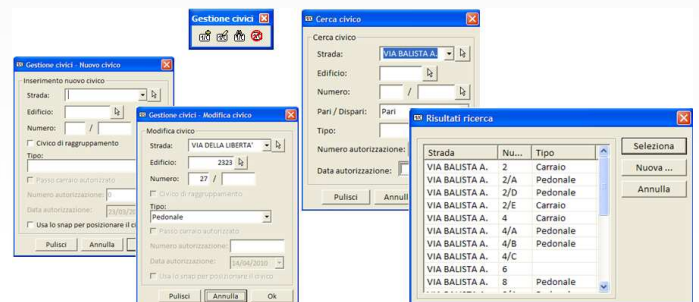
Gestione civici

Gestione civici - Nuovo civico

Inserimento nuovo civico

Strada:

Edificio:

Numero: /

Civico di raggruppamento

Tipo:

Passo carraio autorizzato

Numero autorizzazione: 0

Data autorizzazione: 23/03/20

Usa lo snap per posizionare il ci

Pulisci

Annulla

Gestione civici - Modifica civico

Modifica civico

Strada: VIA DELLA LIBERTA'

Edificio: 2323

Numero: 27 /

Civico di raggruppamento

Tipo:

Pedonale

Passo carraio autorizzato

Numero autorizzazione:

Data autorizzazione: 14/04/2010

Usa lo snap per posizionare il civico

Pulisci

Annulla

Ok

Cerca civico

Cerca civico

Strada: VIA BALISTA A.

Edificio:

Numero: /

Pari / Dispari: Pari

Tipo:

Numero autorizzazione:

Data autorizzazione:

Pulisci

Annull

Risultati ricerca

| Strada | Nu... | Tipo |
|---|---|---|
| VIA BALISTA A. | 2 | Carraio |
| VIA BALISTA A. | 2/A | Pedonale |
| VIA BALISTA A. | 2/D | Pedonale |
| VIA BALISTA A. | 2/E | Carraio |
| VIA BALISTA A. | 4 | Carraio |
| VIA BALISTA A. | 4/A | Pedonale |
| VIA BALISTA A. | 4/B | Pedonale |
| VIA BALISTA A. | 4/C | |
| VIA BALISTA A. | 6 | |
| VIA BALISTA A. | 8 | Pedonale |

Seleziona

Nuova ...

Annulla